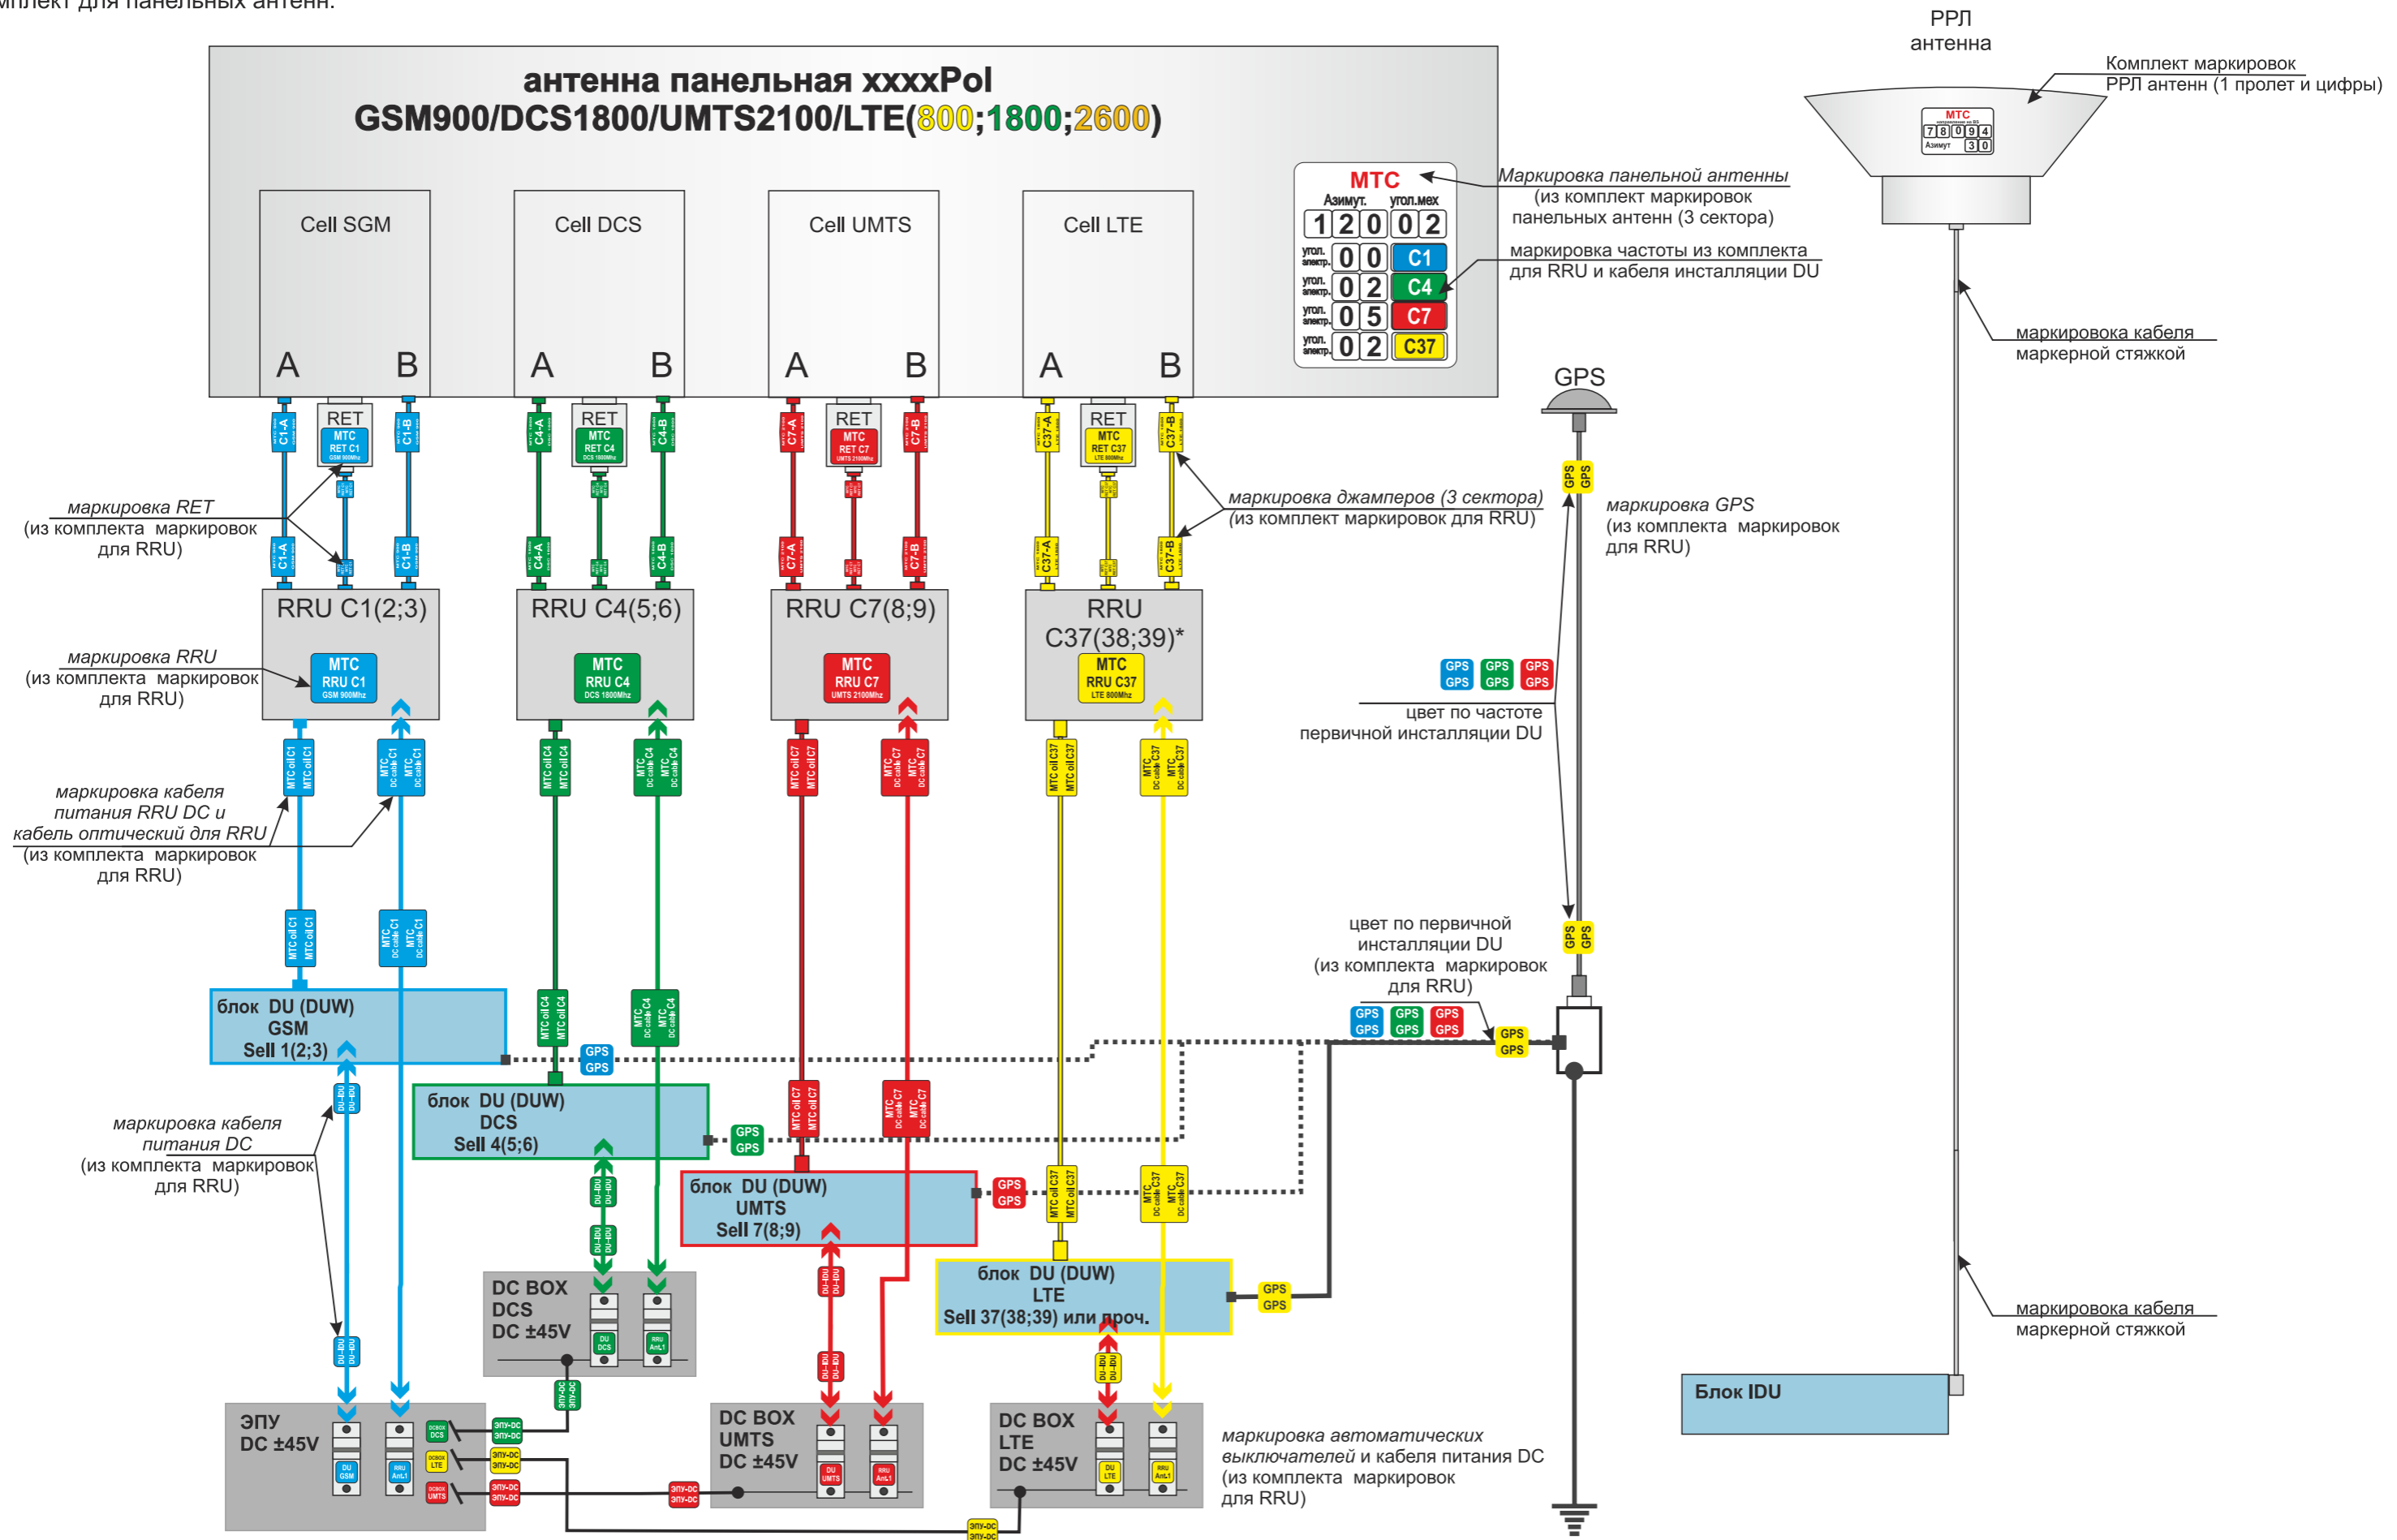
мплект для панельных антенн.

антенна панельная xxxxPol
GSM900/DCS1800/UMTS2100/LTE(800;1800;2600)

Cell SGM
A B
Cell DCS
A B
Cell UMTS
A B
Cell LTE
A B

МТС
Азимут. угол.мех
1 2 0 0 2
угол. электр. 0 0 C1
угол. электр. 0 2 C4
угол. электр. 0 5 C7
угол. электр. 0 2 C37

Маркировка панельной антенны
(из комплект маркировок
панельных антенн (3 сектора)

маркировка частоты из комплекта
для RRU и кабеля инсталляции DU

РРЛ
антенна

Комплект маркировок
РРЛ антенн (1 пролет и цифры)

МТС
7 8 0 9 4
Азимут 3 0

маркировка кабеля
маркерной стяжкой

GPS

RET
МТС
RET C1

RET
МТС
RET C4

RET
МТС
RET C7

RET
МТС
RET C37

C1-A C1-B C4-A C4-B C7-A C7-B C37-A C37-B

маркировка RET
(из комплекта маркировок
для RRU)

маркировка джамперов (3 сектора)
(из комплект маркировок для RRU)

маркировка GPS
(из комплекта маркировок
для RRU)

RRU C1(2;3)
МТС
RRU C1

RRU C4(5;6)
МТС
RRU C4

RRU C7(8;9)
МТС
RRU C7

RRU
C37(38;39)*
МТС
RRU C37

маркировка RRU
(из комплекта маркировок
для RRU)

GPS GPS GPS
цвет по частоте
первичной инсталляции DU

маркировка кабеля
питания RRU DC и
кабель оптический для RRU
(из комплекта маркировок
для RRU)

цвет по первичной
инсталляции DU
(из комплекта маркировок
для RRU)

блок DU (DUW)
GSM
Sell 1(2;3)

блок DU (DUW)
DCS
Sell 4(5;6)

блок DU (DUW)
UMTS
Sell 7(8;9)

блок DU (DUW)
LTE
Sell 37(38;39) или проч.

маркировка кабеля
питания DC
(из комплекта маркировок
для RRU)

маркировка кабеля
маркерной стяжкой

Блок IDU

DC BOX
DCS
DC ±45V

ЭПУ
DC ±45V

DC BOX
UMTS
DC ±45V

DC BOX
LTE
DC ±45V

маркировка автоматических
выключателей и кабеля питания DC
(из комплекта маркировок
для RRU)